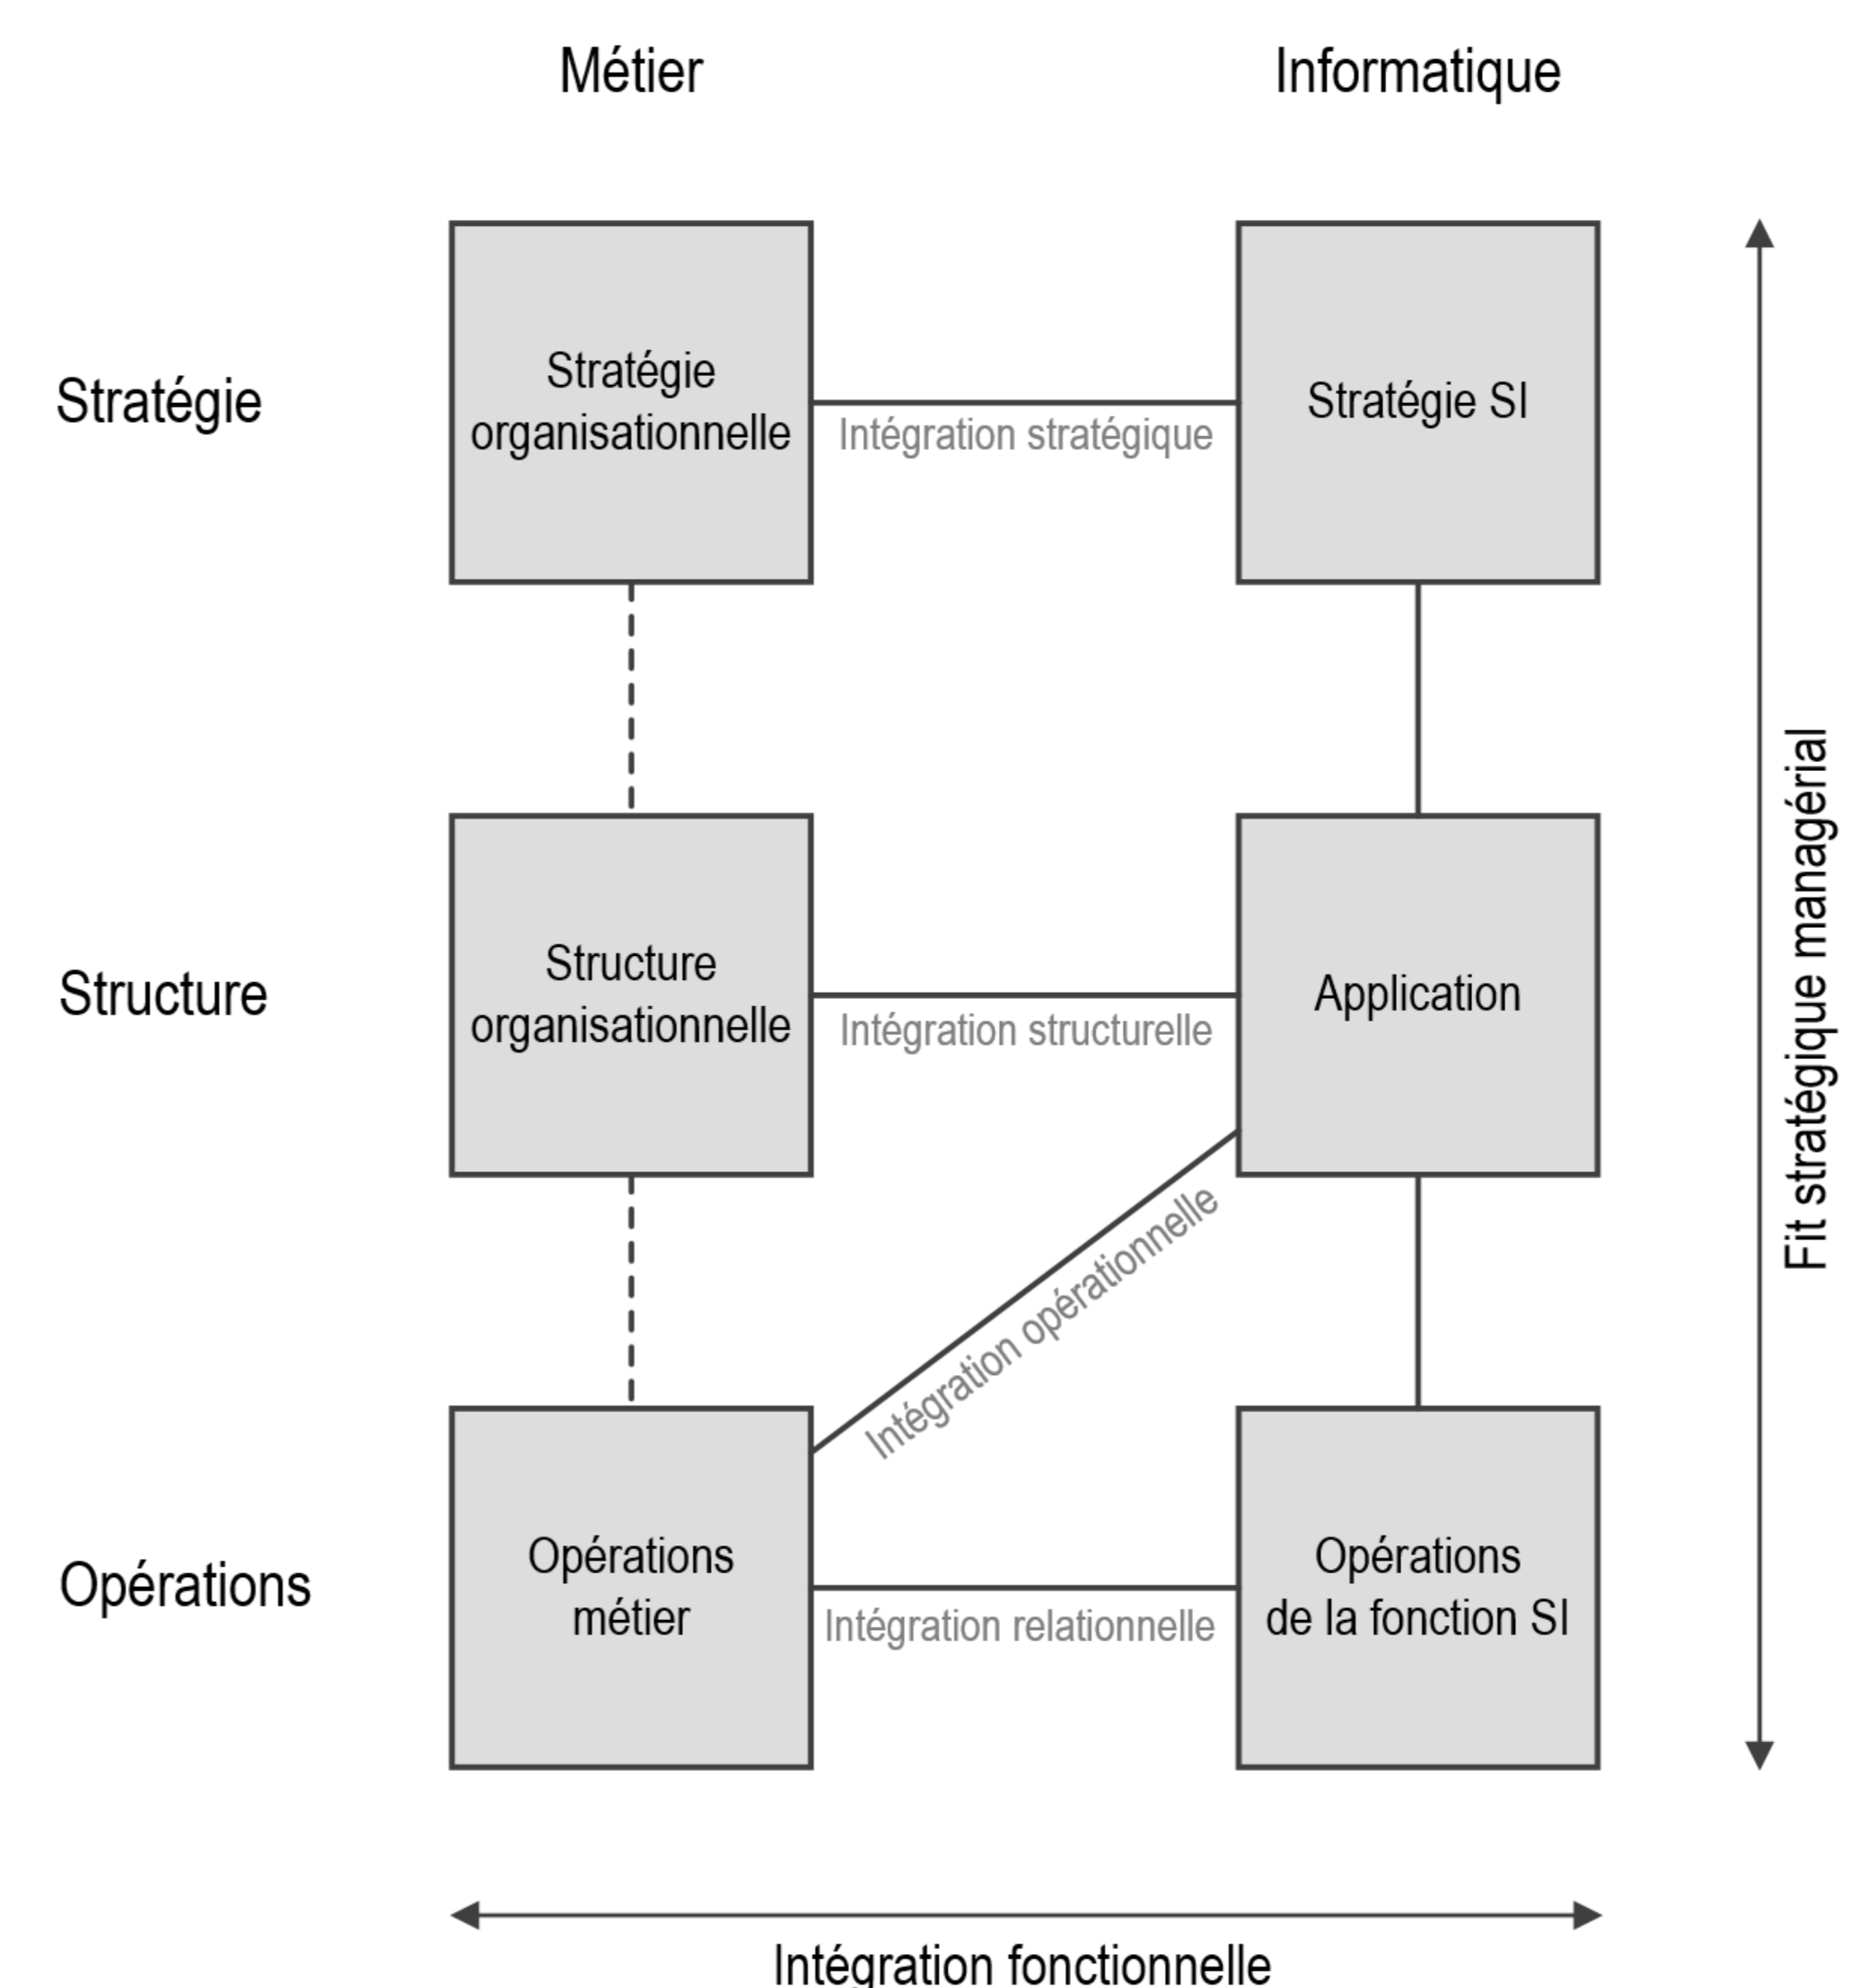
Métier

Informatique

Stratégie

Stratégie organisationnelle

Intégration stratégique

Stratégie SI

Structure

Structure organisationnelle

Intégration structurelle

Application

Intégration opérationnelle

Opérations

Opérations métier

Intégration relationnelle

Opérations de la fonction SI

Fit stratégique managérial

Intégration fonctionnelle